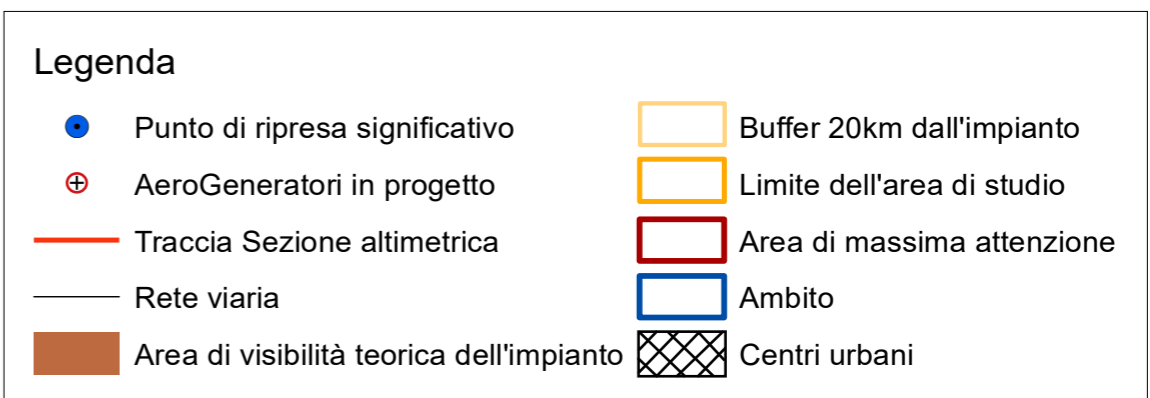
Legenda

Punto di ripresa significativo

AeroGeneratori in progetto

Traccia Sezione altimetrica

Rete viaria

Area di visibilità teorica dell'impianto

Buffer 20km dall'impianto

Limite dell'area di studio

Area di massima attenzione

Ambito

Centri urbani